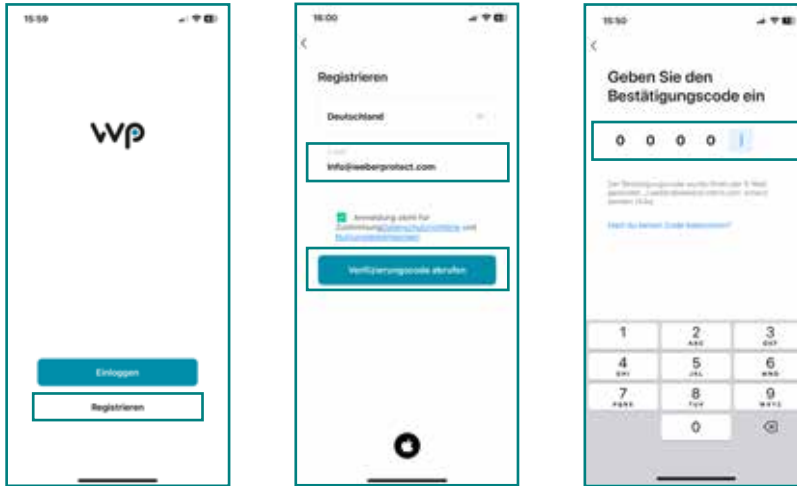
15:59

wp

Einloggen

Registrieren

15:00

Registrieren

Deutschland

info@weberprotect.com

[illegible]

Verifizierungscode abrufen

15:50

Geben Sie den Bestätigungscode ein

0 0 0 0

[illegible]

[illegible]

1
2 ABC
3 DEF
4 GHI
5 JKL
6 MNO
7 PQRS
8 TUV
9 WXYZ
0